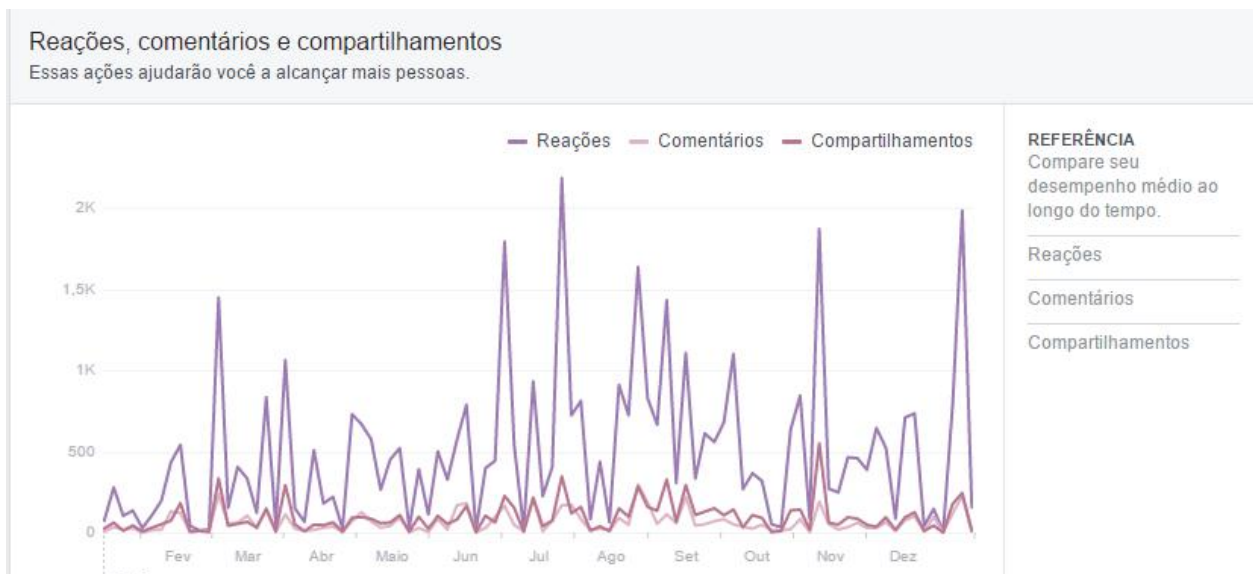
Reações, comentários e compartilhamentos
Essas ações ajudarão você a alcançar mais pessoas.

Reações Comentários Compartilhamentos

2K
1,5K
1K
500
0

Fev Mar Abr Maio Jun Jul Ago Set Out Nov Dez

REFERÊNCIA
Compare seu desempenho médio ao longo do tempo.

Reações

Comentários

Compartilhamentos